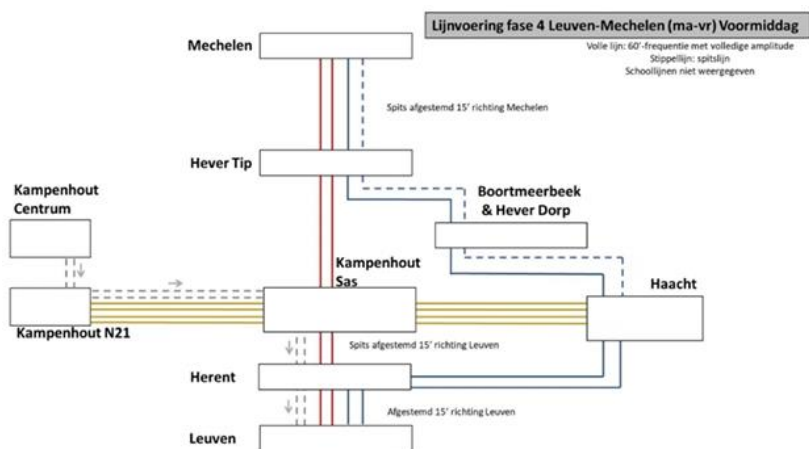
Lijnvoering fase 4 Leuven-Mechelen (ma-vr) Voormiddag

Volle lijn: 60'-frequentie met volledige amplitude
Stippellijn: spitslijn
Schoollijnen niet weergegeven

Mechelen

Spits afgestemd 15' richting Mechelen

Hever Tip

Boortmeerbeek & Hever Dorp

Kampenhout Centrum

Kampenhout Sas

Haacht

Kampenhout N21

Spits afgestemd 15' richting Leuven

Herent

Afgestemd 15' richting Leuven

Leuven